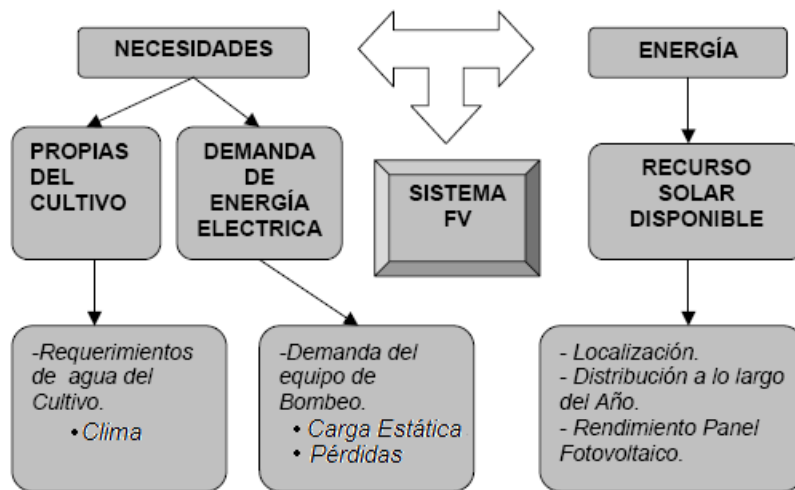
NECESIDADES

ENERGÍA

PROPIAS DEL CULTIVO

DEMANDA DE ENERGÍA ELECTRICA

SISTEMA FV

RECURSO SOLAR DISPONIBLE

-Requerimientos de agua del Cultivo.
• Clima

-Demanda del equipo de Bombeo.
• Carga Estática
• Pérdidas

- Localización.
- Distribución a lo largo del Año.
- Rendimiento Panel Fotovoltaico.